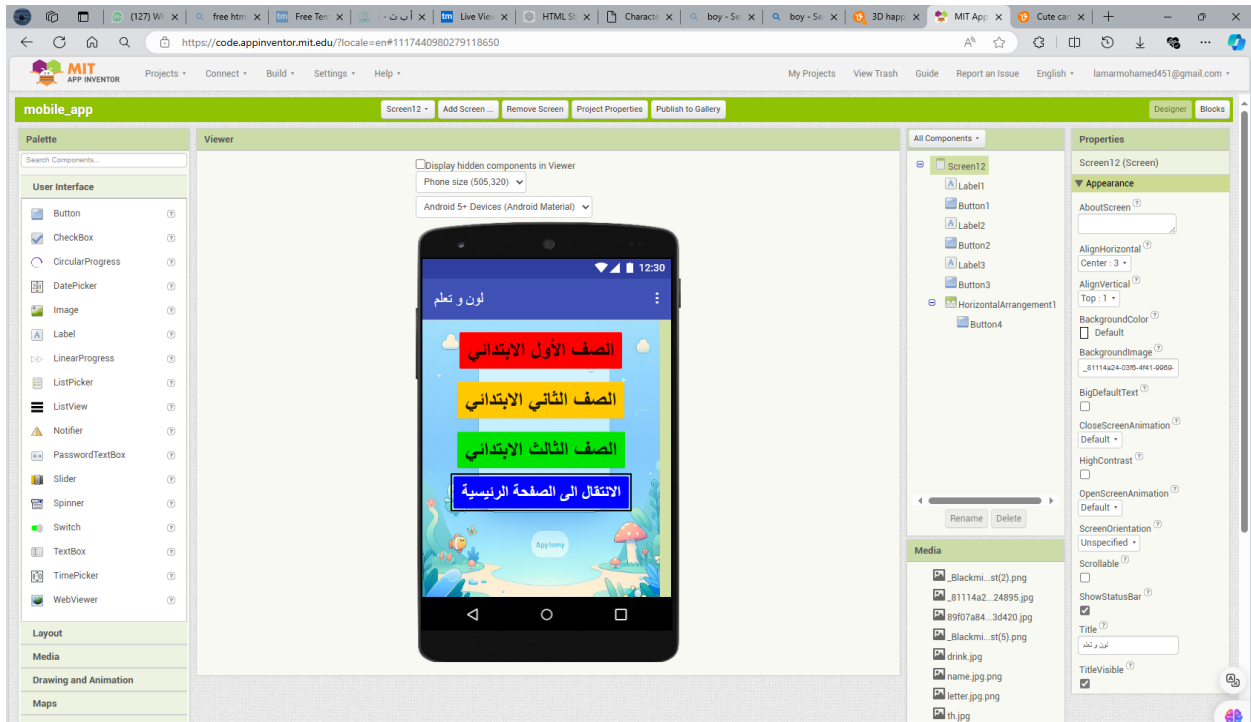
(127) Wh | free htm | Free Ten | أ ب ت - | Live View | HTML St | Characte | boy - Se | boy - Se | 3D happ | MIT App | Cute car

https://code.appinventor.mit.edu/?locale=en#1117440980279118650

MIT APP INVENTOR
Projects ▾ Connect ▾ Build ▾ Settings ▾ Help ▾
My Projects View Trash Guide Report an Issue English ▾ lamarmohamed451@gmail.com ▾

mobile_app
Screen12 ▾ Add Screen ... Remove Screen Project Properties Publish to Gallery
Designer Blocks

Palette
Search Components...
User Interface
Button
CheckBox
CircularProgress
DatePicker
Image
Label
LinearProgress
ListPicker
ListView
Notifier
PasswordTextBox
Slider
Spinner
Switch
TextBox
TimePicker
WebViewer
Layout
Media
Drawing and Animation
Maps

Viewer
Display hidden components in Viewer
Phone size (505,320)
Android 5+ Devices (Android Material)
12:30
لون و تعلم
الصف الأول الابتدائي
الصف الثاني الابتدائي
الصف الثالث الابتدائي
الانتقال الى الصفحة الرئيسية
Applomy

All Components ▾
Screen12
Label1
Button1
Label2
Button2
Label3
Button3
HorizontalArrangement1
Button4
Rename Delete

Media
_Blackmi...st(2).png
_81114a2...24895.jpg
89f07a84...3d420.jpg
_Blackmi...st(5).png
drink.jpg
name.jpg.png
letter.jpg.png
th.jpg

Properties
Screen12 (Screen)
Appearance
AboutScreen
AlignHorizontal
Center : 3 ▾
AlignVertical
Top : 1 ▾
BackgroundColor
Default
BackgroundImage
_81114a24-03f6-4f41-9969-
BigDefaultText
CloseScreenAnimation
Default ▾
HighContrast
OpenScreenAnimation
Default ▾
ScreenOrientation
Unspecified ▾
Scrollable
ShowStatusBar
Title
لون و تعلم
TitleVisible